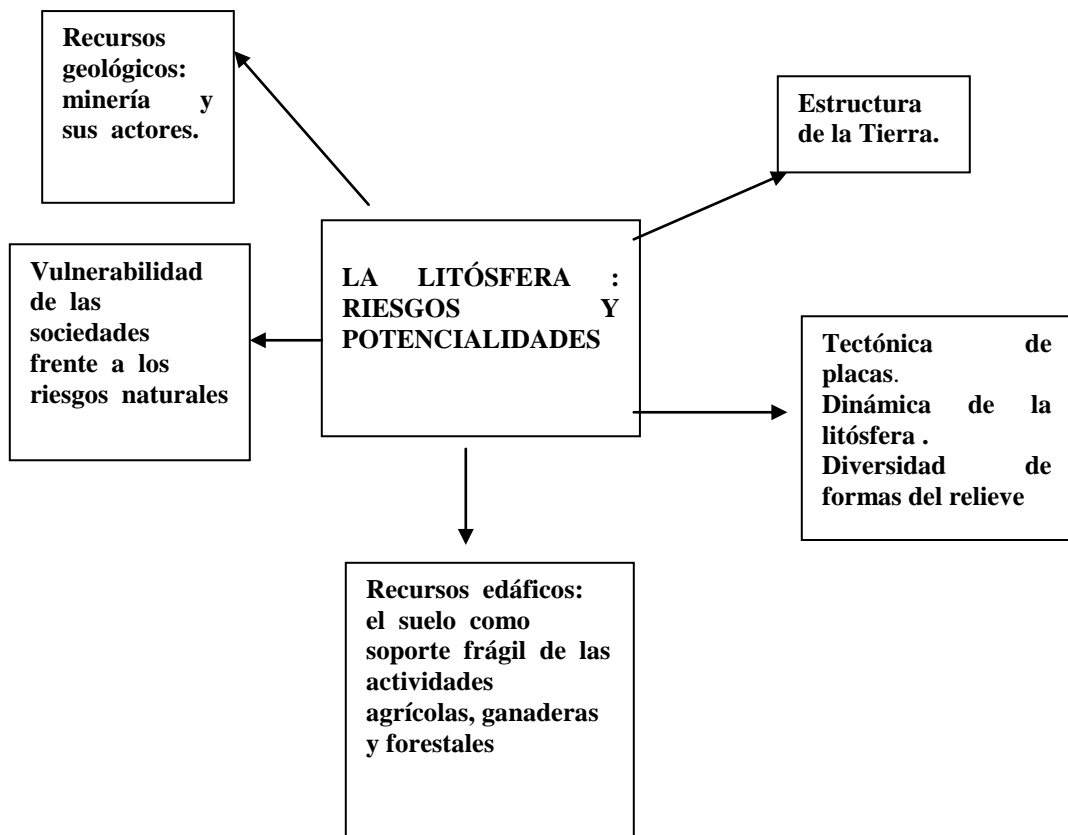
Recursos geológicos: minería y sus actores.

Estructura de la Tierra.

LA LITÓSFERA : RIESGOS Y POTENCIALIDADES

Vulnerabilidad de las sociedades frente a los riesgos naturales

Tectónica de placas. Dinámica de la litósfera . Diversidad de formas del relieve

Recursos edáficos: el suelo como soporte frágil de las actividades agrícolas, ganaderas y forestales